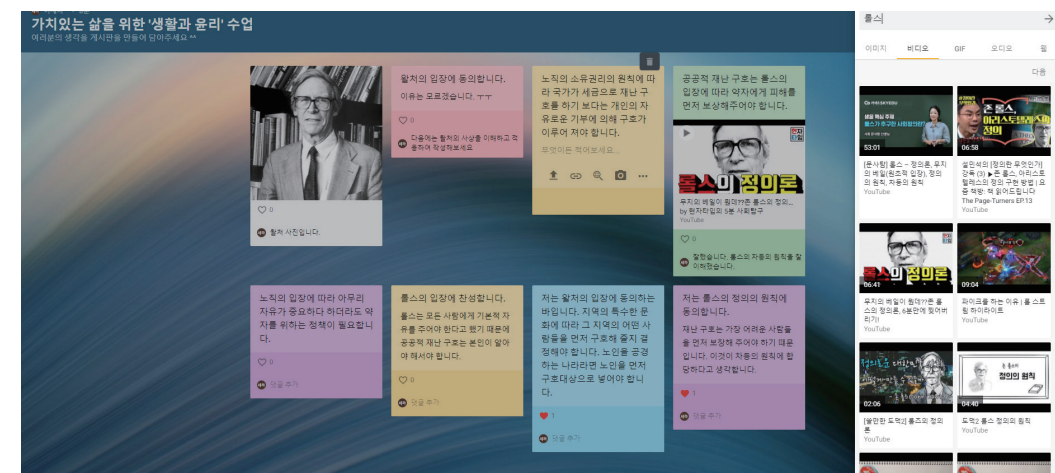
가치있는 삶을 위한 '생활과 윤리' 수업
여러분의 생각을 게시판을 만들어 담아주세요 ^^

♡ 0
황쳐 사진입니다.

황쳐의 입장에 동의합니다.
이유는 모르겠습니다. ㅜㅜ
♡ 0
다음에는 황쳐의 사상을 이해하고 작성하도록 작성하세요.

노직의 소유권리의 원칙에 따라 국가가 세금으로 재난 구호를 하기 보다는 개인의 자유로운 기부에 의해 구호가 이루어 져야 합니다.
무언이든 적어보세요...

공공적 재난 구호는 롤스의 입장에 따라 약자에게 피해를 먼저 보상해주어야 합니다.
롤스의 정의론
무지의 베일이 뭐야?!? 롤스의 정의... by 현자타임의 5분 사회탐구
YouTube
♡ 0
잘했습니다. 롤스의 차등의 원칙을 잘 이해했습니다.

노직의 입장에 따라 아무리 자유가 중요하다 하더라도 약자를 위하는 정책이 필요합니다.
♡ 0
댓글 추가

롤스의 입장에 찬성합니다.
롤스는 모든 사람에게 기본적 자유를 주어야 한다고 했기 때문에 공공적 재난 구호는 본인이 앞아야 해서야 합니다.
♡ 0
댓글 추가

저는 황쳐의 입장에 동의하는 바입니다. 지역의 특수한 문화에 따라 그 지역의 어떤 사람들을 먼저 구호해 줄지 결정해야 합니다. 노인을 공경하는 나라라면 노인을 먼저 구호대상으로 넣어야 합니다.
1
댓글 추가

저는 롤스의 정의의 원칙에 동의합니다.
재난 구호는 가장 어려운 사람들을 먼저 보장해 주어야 하기 때문입니다. 이것이 차등의 원칙에 합당하다고 생각합니다.
1
댓글 추가

롤스
이미지 비디오 GIF 오디오 웹
다음
53:01
[윤사탐] 롤스 - 정의론, 무지의 베일(원초적 입장), 정의의 원칙, 차등의 원칙
YouTube
존 롤스, 아리스토텔레스의 정의
06:58
설민석의 [정의란 무엇인가] 강독 (3) ▶ 존 롤스, 아리스토텔레스의 정의 구현 방법 | 요즘 책방: 책 읽어드립니다
The Page-Turners EP.13
YouTube
롤스의 정의론
06:41
무지의 베일이 뭐야?!? 롤스의 정의론, 6분만에 찢어버리기!
YouTube
09:04
파이츠를 하는 이유 | 롤 스트림 하이라이트
YouTube
02:06
[불만한 도덕] 롤스의 정의론
YouTube
롤스 정의의 원칙
04:40
도덕2 롤스 정의의 원칙
YouTube